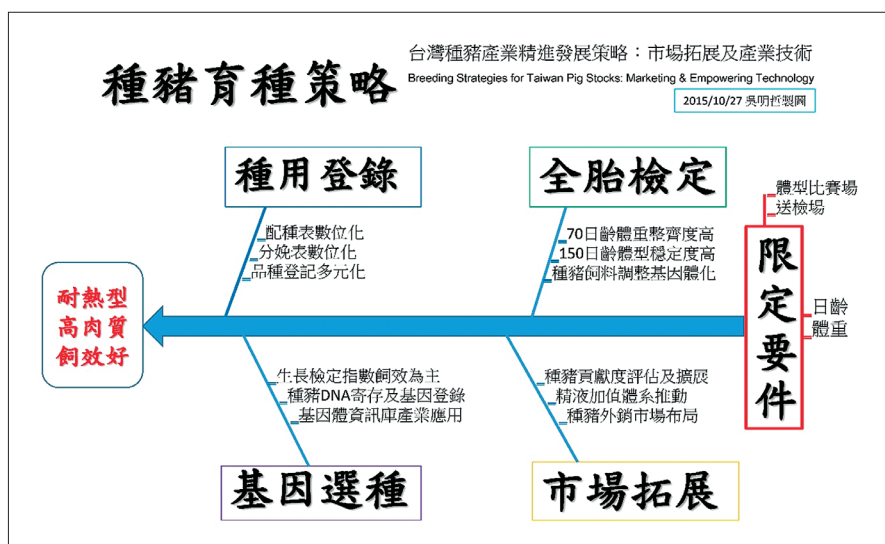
種豬育種策略

台灣種豬產業精進發展策略：市場拓展及產業技術

Breeding Strategies for Taiwan Pig Stocks: Marketing & Empowering Technology

2015/10/27 吳明哲製圖

種用登錄

配種表數位化
分娩表數位化
品種登記多元化

全胎檢定

70日齡體重整齊度高
150日齡體型穩定度高
種豬飼料調整基因體化

體型比賽場
送檢場

限定要件

日齡
體重

耐熱型
高肉質
飼效好

生長檢定指數飼效為主
種豬DNA寄存及基因登錄
基因體資訊庫產業應用

種豬貢獻度評估及擴展
精液加值體系推動
種豬外銷市場布局

基因選種

市場拓展